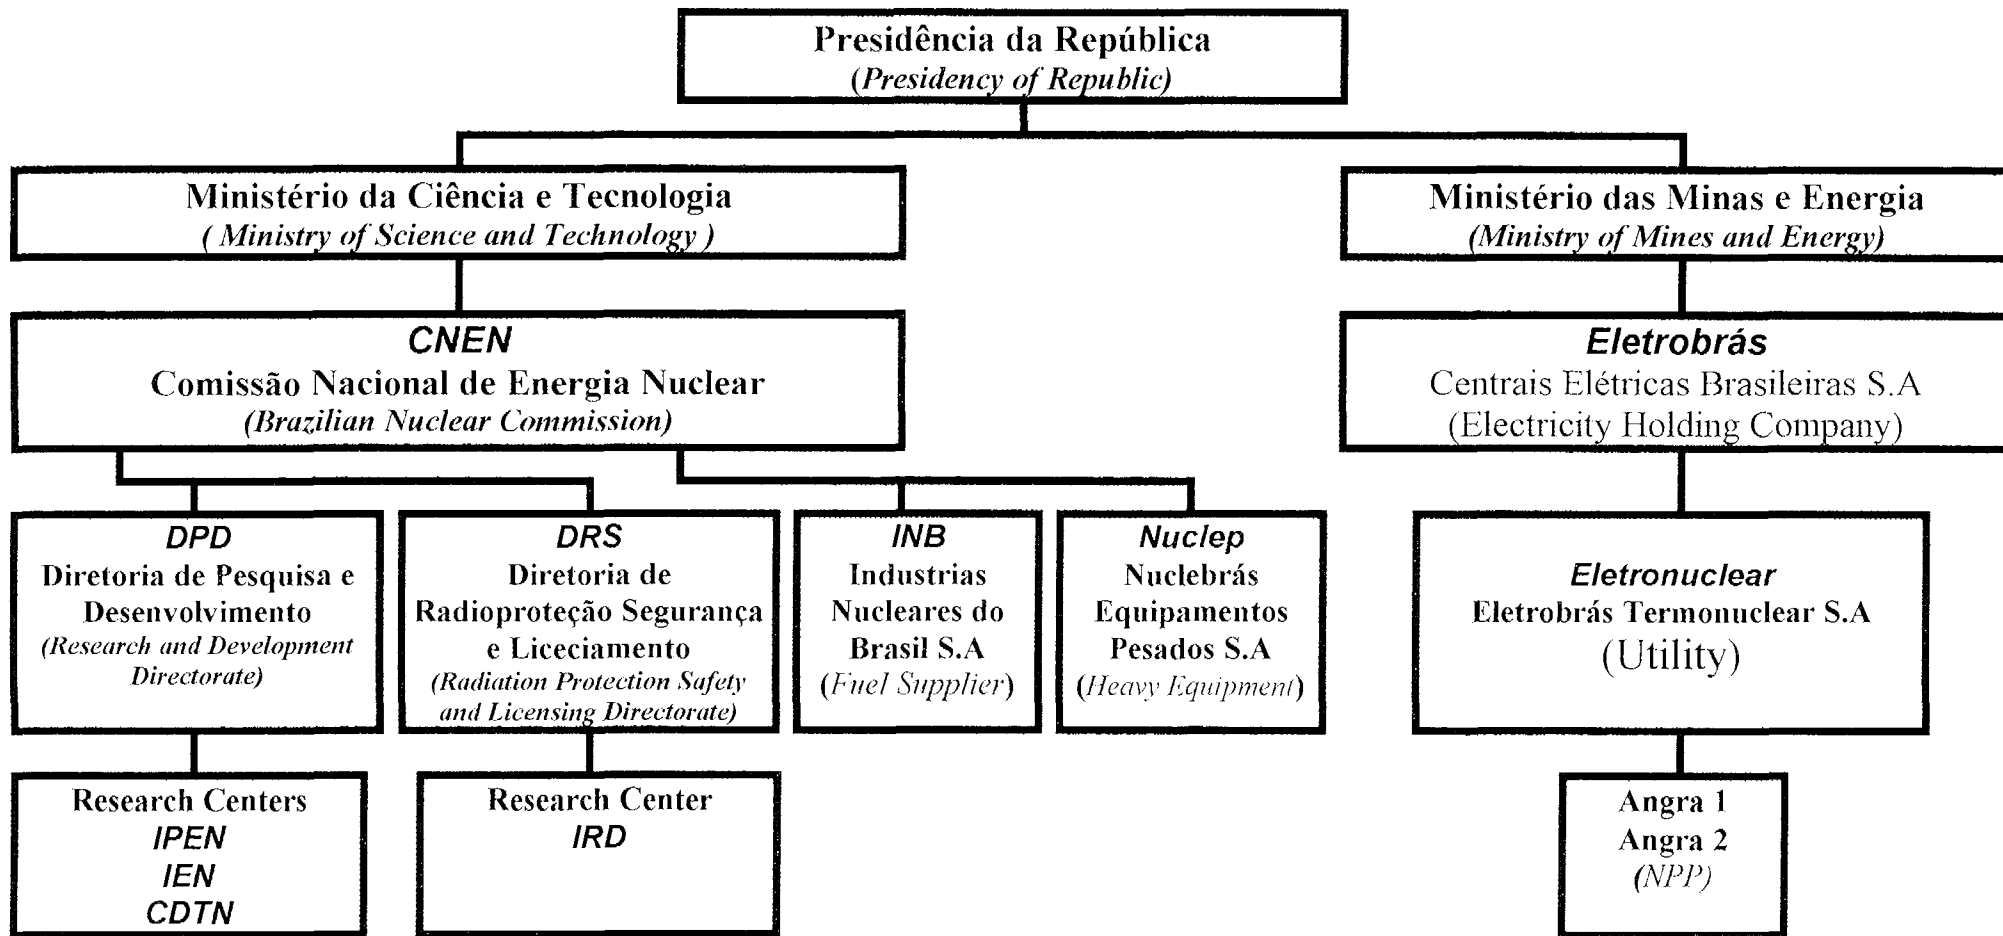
Presidência da República
(Presidency of Republic)

Ministério da Ciência e Tecnologia
( Ministry of Science and Technology )

Ministério das Minas e Energia
(Ministry of Mines and Energy)

CNEN
Comissão Nacional de Energia Nuclear
(Brazilian Nuclear Commission)

Eletrobrás
Centrais Elétricas Brasileiras S.A
(Electricity Holding Company)

DPD
Diretoria de Pesquisa e Desenvolvimento
(Research and Development Directorate)

DRS
Diretoria de Radioproteção Segurança e Liceciamento
(Radiation Protection Safety and Licensing Directorate)

INB
Industrias Nucleares do Brasil S.A
(Fuel Supplier)

Nuclep
Nuclebrás Equipamentos Pesados S.A
(Heavy Equipment)

Eletronuclear
Eletrobrás Termonuclear S.A
(Utility)

Research Centers
IPEN
IEN
CDTN

Research Center
IRD

Angra 1
Angra 2
(NPP)